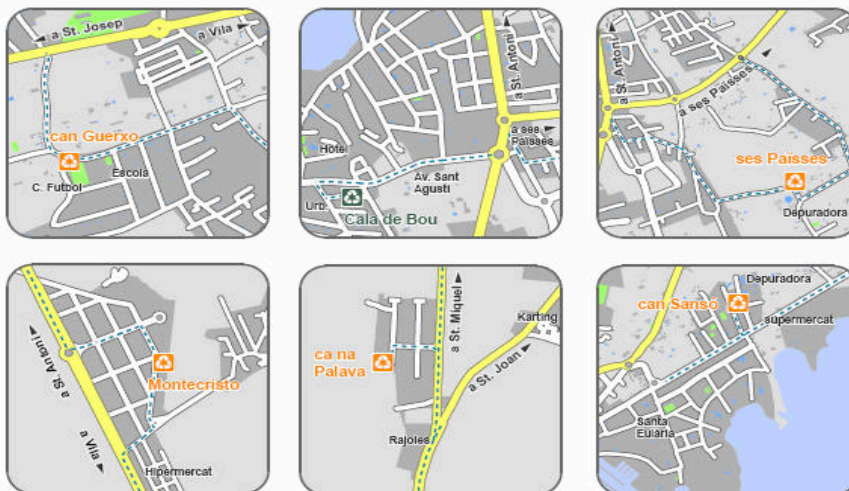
a St. Josep
a Vila
can Guerxo
C. Futbol
Escola

a St. Antoni
Hotel
a ses Paisses
Av. Sant Agusti
Urb.
Cala de Bou

a St. Antoni
a ses Paisses
ses Paisses
Depuradora

a St. Antoni
Montecristo
a Vila
Hipermercat

a St. Miquel
Karting
ca na Palava
a St. Joan
Rajoles

Depuradora
can Sansó
supermercat
Santa Eulària